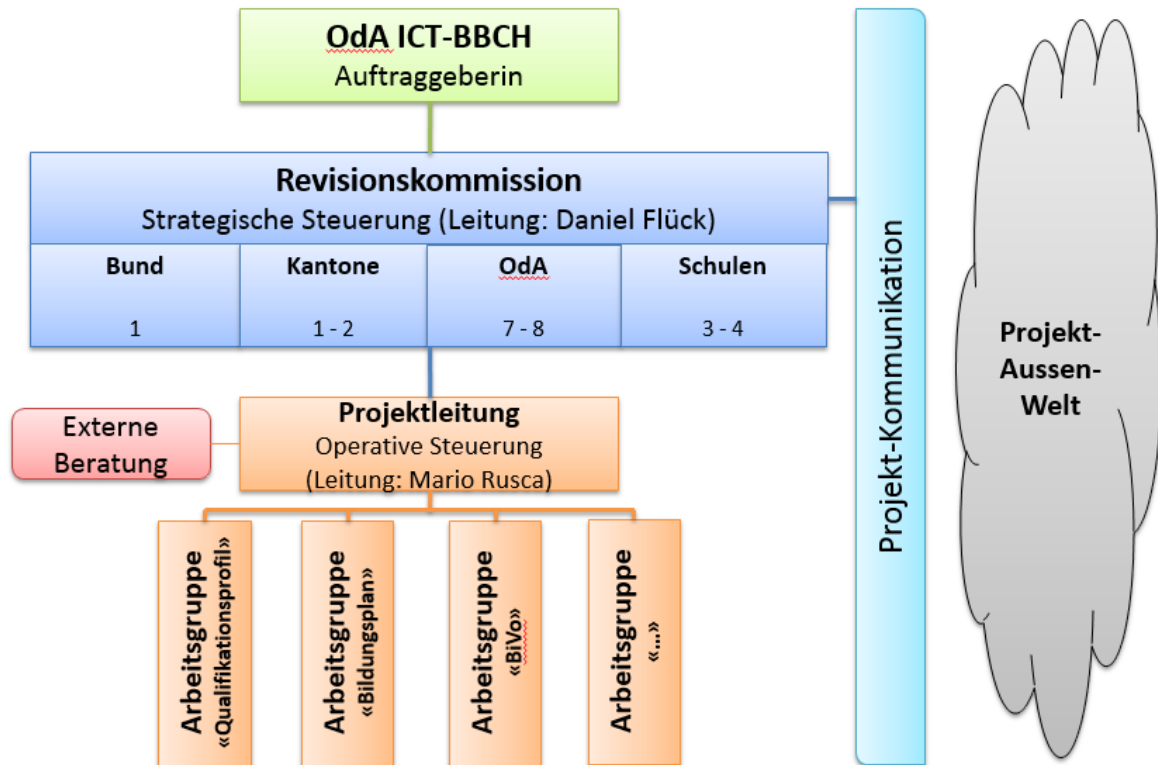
OdA ICT-BBCH
Auftraggeberin

Revisionskommission
Strategische Steuerung (Leitung: Daniel Flück)

| Bund | Kantone | OdA | Schulen |
|---|---|---|---|
| 1 | 1 - 2 | 7 - 8 | 3 - 4 |

Projektleitung
Operative Steuerung
(Leitung: Mario Rusca)

Externe Beratung

Arbeitsgruppe «Qualifikationsprofil»

Arbeitsgruppe «Bildungsplan»

Arbeitsgruppe «BiVo»

Arbeitsgruppe «...»

Projekt-Kommunikation

Projekt-Aussen-Welt